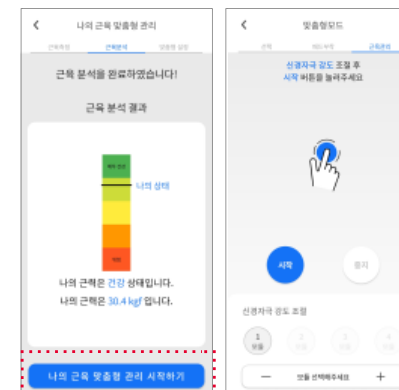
나의 근육 맞춤형 관리

근육측정 근육분석 맞춤형 설정

근육 분석을 완료하였습니다!

근육 분석 결과

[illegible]

나의 상태

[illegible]

나의 근력은 건강 상태입니다.

나의 근력은 30.4 kgf 입니다.

나의 근육 맞춤형 관리 시작하기

맞춤형모드

근력 헤드부력 근육관리

신경자극 강도 조절 후
시작 버튼을 눌러주세요

시작

정지

신경자극 강도 조절

1 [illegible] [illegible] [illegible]

— 모드를 선택해주세요 +